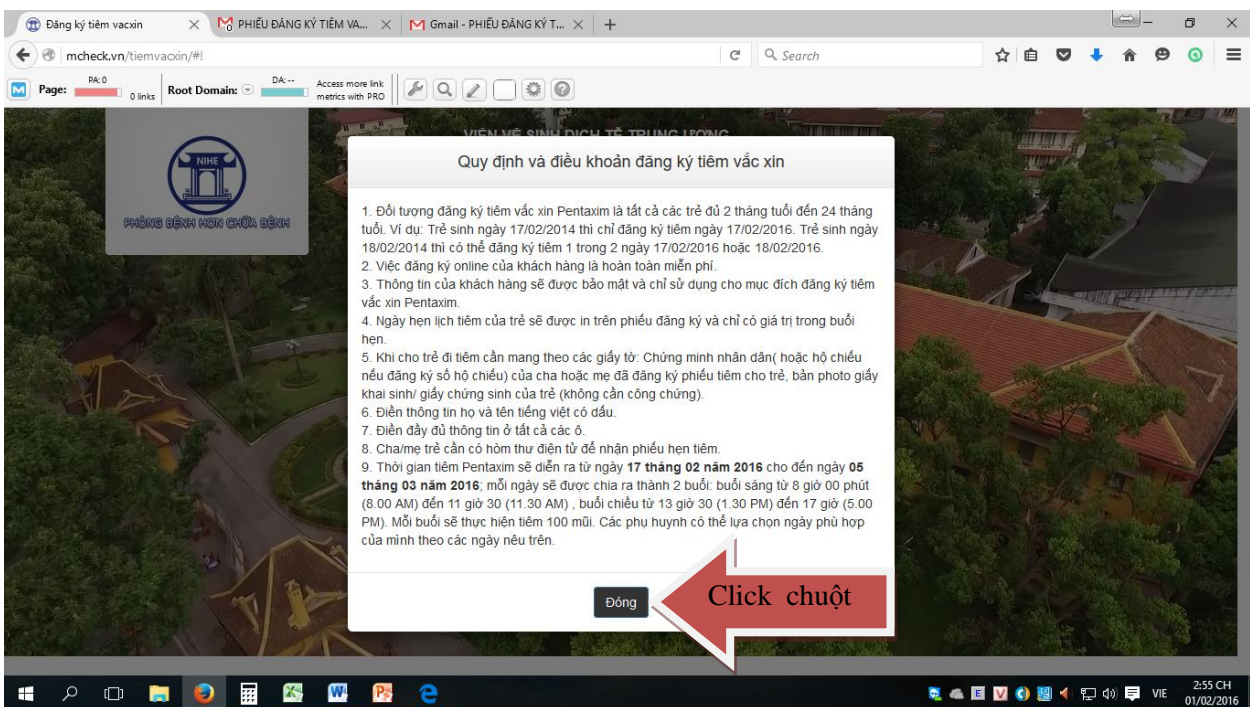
Đăng ký tiêm vacxin × PHIẾU ĐĂNG KÝ TIÊM VA... × Gmail - PHIẾU ĐĂNG KÝ T... × +

mcheck.vn/tiemvacxin/#!

Search

Page: PA: 0 0 links Root Domain: DA: -- Access more link metrics with PRO

NIHE
PHÒNG BỆNH HƠN CHỮA BỆNH

VIỆN VỆ SINH DỊCH TỄ TRUNG ƯƠNG

Quy định và điều khoản đăng ký tiêm vắc xin

1. Đối tượng đăng ký tiêm vắc xin Pentaxim là tất cả các trẻ đủ 2 tháng tuổi đến 24 tháng tuổi. Ví dụ: Trẻ sinh ngày 17/02/2014 thì chỉ đăng ký tiêm ngày 17/02/2016. Trẻ sinh ngày 18/02/2014 thì có thể đăng ký tiêm 1 trong 2 ngày 17/02/2016 hoặc 18/02/2016.
2. Việc đăng ký online của khách hàng là hoàn toàn miễn phí.
3. Thông tin của khách hàng sẽ được bảo mật và chỉ sử dụng cho mục đích đăng ký tiêm vắc xin Pentaxim.
4. Ngày hẹn lịch tiêm của trẻ sẽ được in trên phiếu đăng ký và chỉ có giá trị trong buổi hẹn.
5. Khi cho trẻ đi tiêm cần mang theo các giấy tờ: Chứng minh nhân dân( hoặc hộ chiếu nếu đăng ký số hộ chiếu) của cha hoặc mẹ đã đăng ký phiếu tiêm cho trẻ, bản photo giấy khai sinh/ giấy chứng sinh của trẻ (không cần công chứng).
6. Điền thông tin họ và tên tiếng việt có dấu.
7. Điền đầy đủ thông tin ở tất cả các ô.
8. Cha/mẹ trẻ cần có hòm thư điện tử để nhận phiếu hẹn tiêm.
9. Thời gian tiêm Pentaxim sẽ diễn ra từ ngày **17 tháng 02 năm 2016** cho đến ngày **05 tháng 03 năm 2016**; mỗi ngày sẽ được chia ra thành 2 buổi: buổi sáng từ 8 giờ 00 phút (8.00 AM) đến 11 giờ 30 (11.30 AM) , buổi chiều từ 13 giờ 30 (1.30 PM) đến 17 giờ (5.00 PM). Mỗi buổi sẽ thực hiện tiêm 100 mũi. Các phụ huynh có thể lựa chọn ngày phù hợp của mình theo các ngày nêu trên.

Đóng

Click chuột

VIE 2:55 CH 01/02/2016